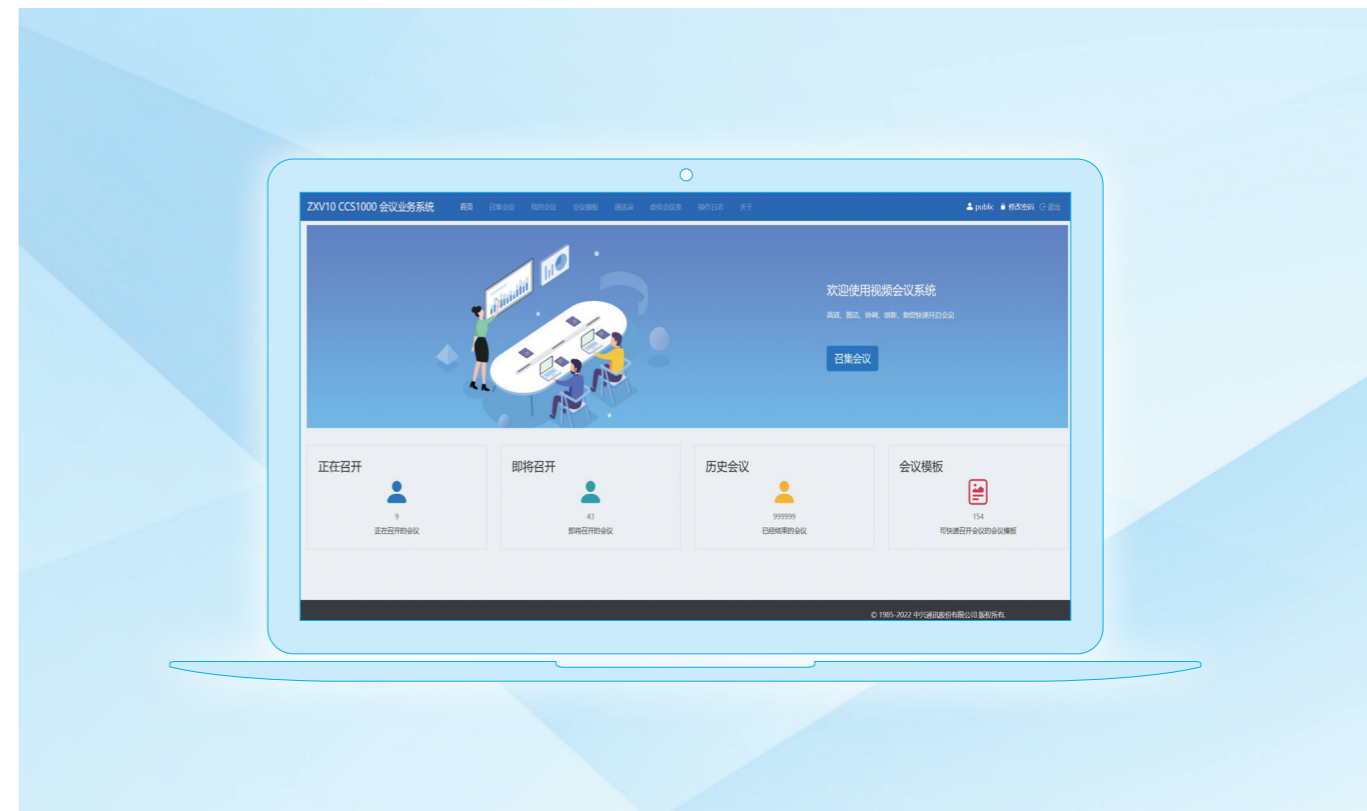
ZXV10 CCS1000 会议业务系统 首页 召集会议 我的会议 会议模板 通讯录 虚拟会议室 操作日志 关于

public 修改密码 退出

欢迎使用视频会议系统

高效、跟活、协同、创新，助您快速开启会议

召集会议

正在召开
9
正在召开的会议

即将召开
43
即将召开的会议

历史会议
999999
已经结束的会议

会议模板
154
可快速召开会议的会议模板

© 1985-2022 中兴通讯股份有限公司 版权所有.